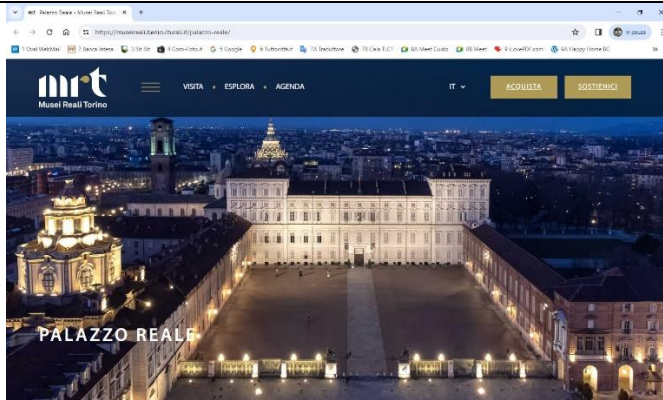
Palazzo Reale - Musei Reali Tori ×
https://museireali.beniculturali.it/palazzo-reale/
1 Oval WebMail | 2 Banca Intesa | 3 3d Sit | 4 Corso Foto.it | 5 Google | 6 Tuttocittà.it | 7A Traduttore | 7B Chat TLCT | 8A Meet Guido | 8B Meet | 9 ILovePDF.com | 9A Happy Home BG
mrt
Musei Reali Torino
VISITA • ESPLORA • AGENDA
IT
ACQUISTA
SOSTIENICI
PALAZZO REALE